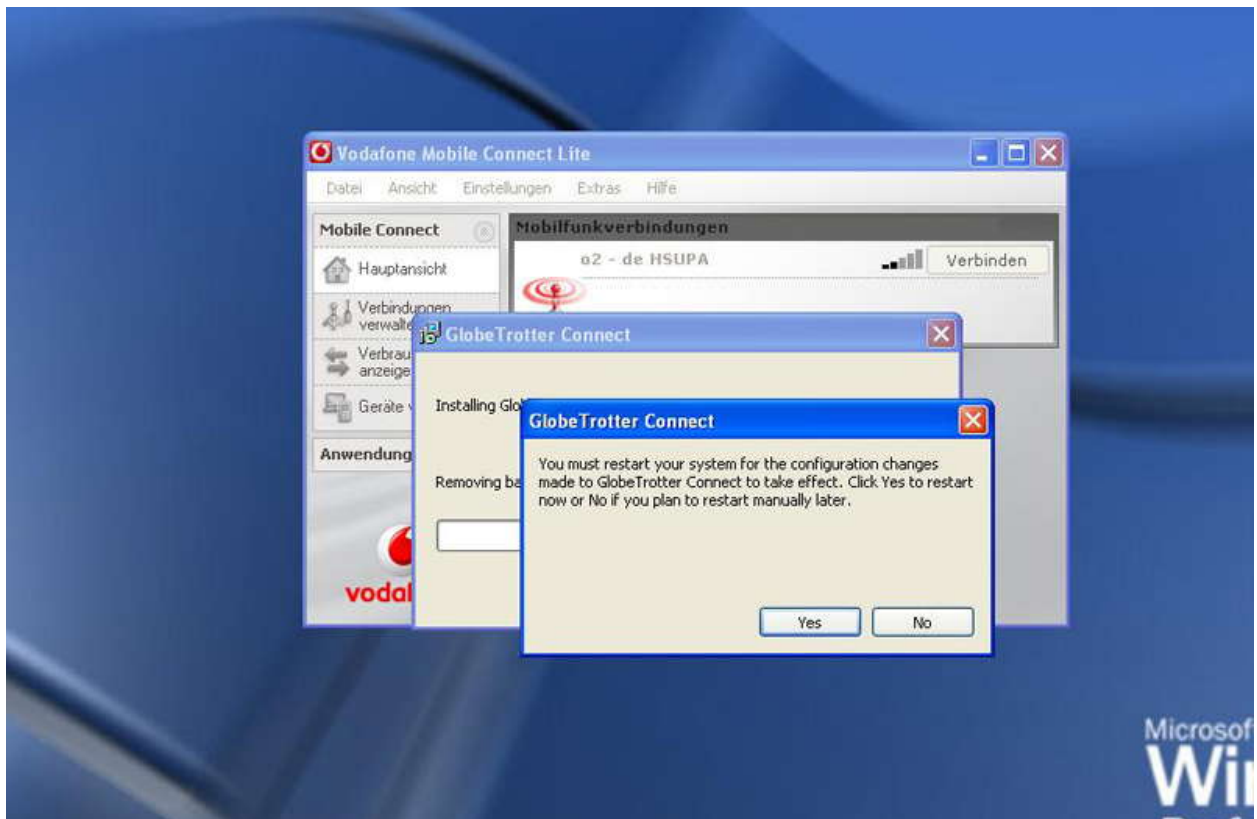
Vodafone Mobile Connect Lite

Datei Ansicht Einstellungen Extras Hilfe

Mobile Connect

Hauptansicht

Verbindungen verwalte

Verbrau anzeige

Geräte v

Anwendung

vodaf

Mobilfunkverbindungen

o2 - de HSUPA

Verbinden

GlobeTrotter Connect

Installing Glo

Removing ba

GlobeTrotter Connect

You must restart your system for the configuration changes made to GlobeTrotter Connect to take effect. Click Yes to restart now or No if you plan to restart manually later.

Yes

No

Microsof

Wi